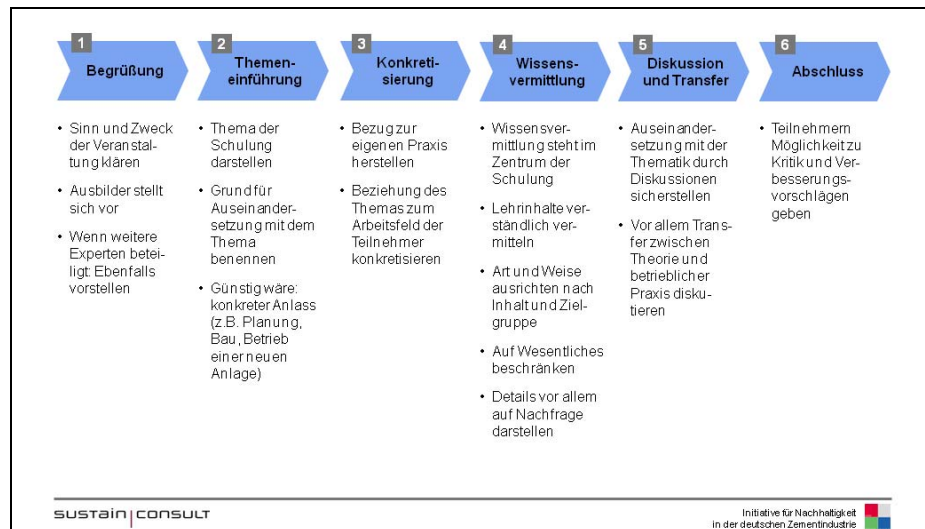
1 Begrüßung

2 Themeneinführung

3 Konkretisierung

4 Wissensvermittlung

5 Diskussion und Transfer

6 Abschluss

- Sinn und Zweck der Veranstaltung klären
- Ausbilder stellt sich vor
- Wenn weitere Experten beteiligt: Ebenfalls vorstellen

- Thema der Schulung darstellen
- Grund für Auseinandersetzung mit dem Thema benennen
- Günstig wäre: konkreter Anlass (z.B. Planung, Bau, Betrieb einer neuen Anlage)

- Bezug zur eigenen Praxis herstellen
- Beziehung des Themas zum Arbeitsfeld der Teilnehmer konkretisieren

- Wissensvermittlung steht im Zentrum der Schulung
- Lehrinhalte verständlich vermitteln
- Art und Weise ausrichten nach Inhalt und Zielgruppe
- Auf Wesentliches beschränken
- Details vor allem auf Nachfrage darstellen

- Auseinandersetzung mit der Thematik durch Diskussionen sicherstellen
- Vor allem Transfer zwischen Theorie und betrieblicher Praxis diskutieren

- Teilnehmern Möglichkeit zu Kritik und Verbesserungsvorschlägen geben

SUSTAIN|CONSULT

Initiative für Nachhaltigkeit in der deutschen Zementindustrie